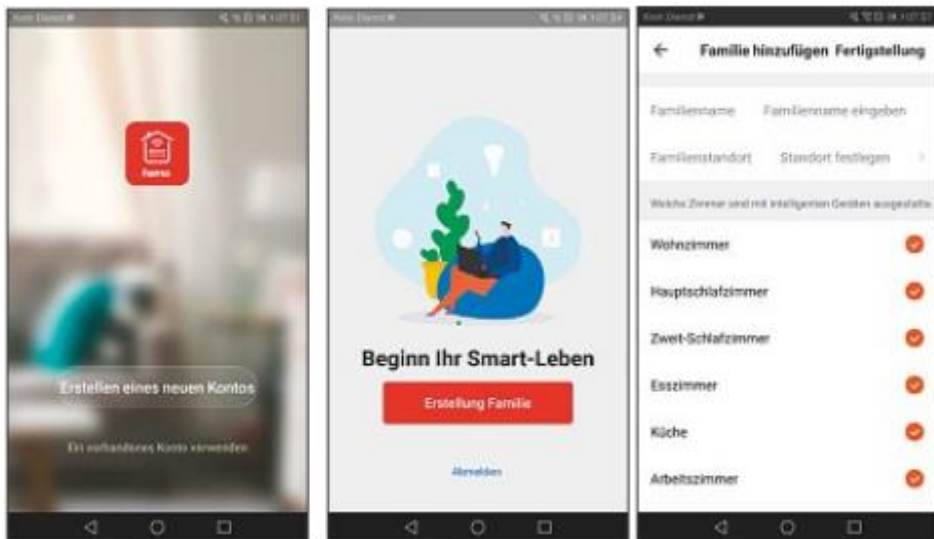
Kein Dienst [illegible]

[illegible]

Erstellen eines neuen Kontos

Ein vorhandenes Konto verwenden

Kein Dienst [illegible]

Beginn Ihr Smart-Leben

Erstellung Familie

Abmelden

Kein Dienst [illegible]

← Familie hinzufügen Fertigstellung

Familienname Familienname eingeben

Familienstandort Standort festlegen

Welche Zimmer sind mit intelligenten Geräten ausgestatte

Wohnzimmer

Hauptschlafzimmer

Zweit-Schlafzimmer

Esszimmer

Küche

Arbeitszimmer